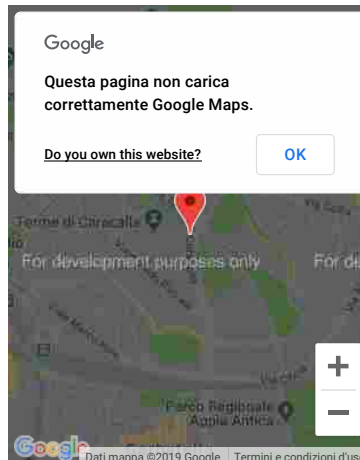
Google

Questa pagina non carica correttamente Google Maps.

Do you own this website?

OK

Terme di Caracalla

For development purposes only

For de

Parco Regionale Appia Antica

+

−

Google

Dati mappa ©2019 Google

Termini e condizioni d'us